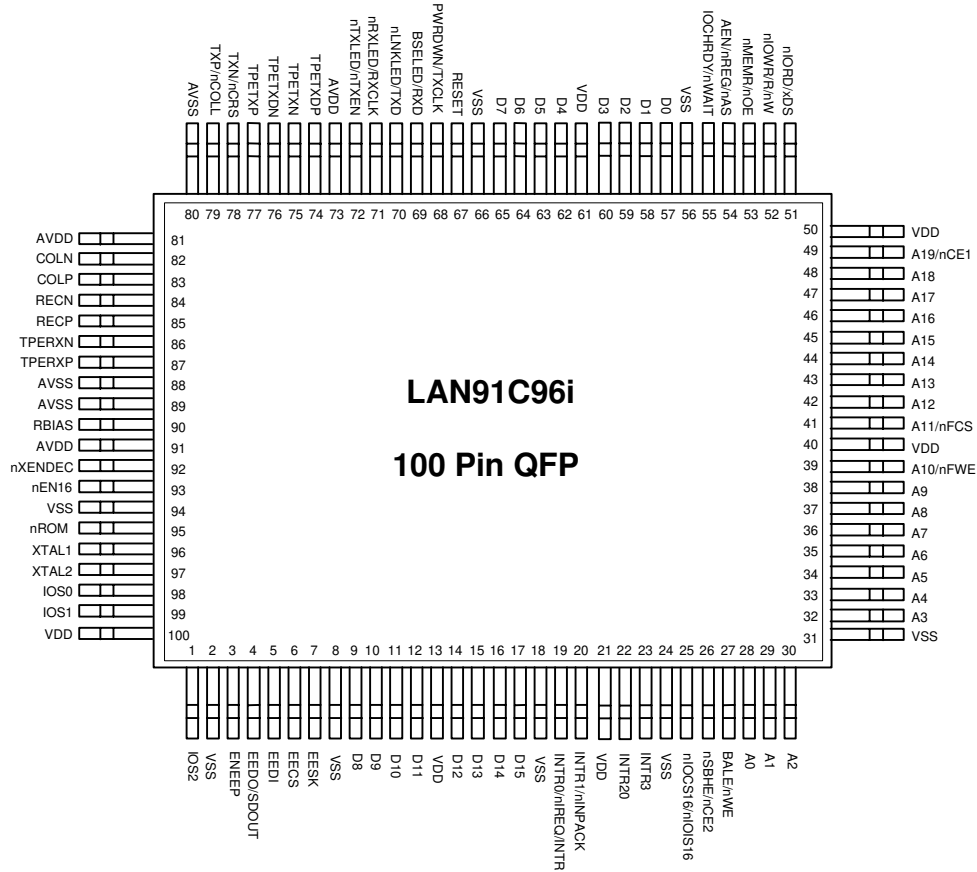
AVSS
TXP/nCOLL
TXN/nCRS
TPETXP
TPETXDN
TPETXN
TPETXDP
AVDD
nTXLED/nTXEN
nRXLED/RXCLK
nLNKLED/TXD
BSELED/RXD
PWRDWN/TXCLK
RESET
VSS
D7
D6
D5
D4
VDD
D3
D2
D1
D0
VSS
IOCHRDY/nWAIT
AEN/nREG/nAS
nMEMR/nOE
nIOWR/R/nW
nIORD/xDS

80 79 78 77 76 75 74 73 72 71 70 69 68 67 66 65 64 63 62 61 60 59 58 57 56 55 54 53 52 51

AVDD 81
COLN 82
COLP 83
RECN 84
RECP 85
TPERXN 86
TPERXP 87
AVSS 88
AVSS 89
RBIAS 90
AVDD 91
nXENDEC 92
nEN16 93
VSS 94
nROM 95
XTAL1 96
XTAL2 97
IOS0 98
IOS1 99
VDD 100

LAN91C96i

100 Pin QFP

50 VDD
49 A19/nCE1
48 A18
47 A17
46 A16
45 A15
44 A14
43 A13
42 A12
41 A11/nFCS
40 VDD
39 A10/nFWE
38 A9
37 A8
36 A7
35 A6
34 A5
33 A4
32 A3
31 VSS

1 2 3 4 5 6 7 8 9 10 11 12 13 14 15 16 17 18 19 20 21 22 23 24 25 26 27 28 29 30

IOS2
VSS
ENEEP
EEDO/SDOUT
EEDI
EECS
EESK
VSS
D8
D9
D10
D11
VDD
D12
D13
D14
D15
VSS
INTR0/nIREQ/INTR
INTR1/nINPACK
VDD
INTR20
INTR3
VSS
nIOCS16/nIOIS16
nSBHE/nCE2
BALE/nWE
A0
A1
A2